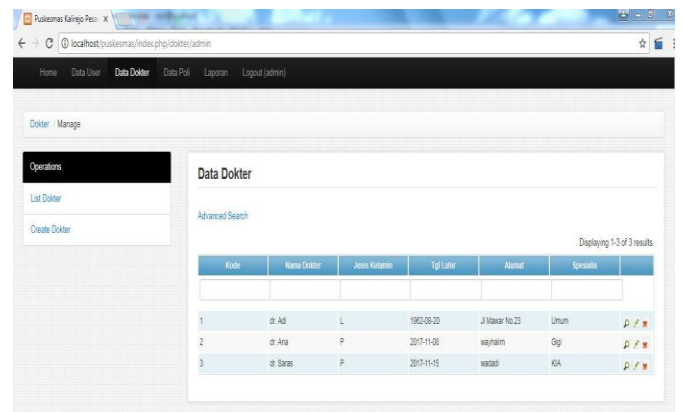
Puskesmas Kalirejo Pese x

localhost/puskesmas/index.php/dokter/admin

Home Data User Data Dokter Data Poli Laporan Logout (admin)

Dokter / Manage

Operations

List Dokter

Create Dokter

Data Dokter

Advanced Search

Displaying 1-3 of 3 results.

| Kode | Nama Dokter | Jenis Kelamin | Tgl Lahir | Alamat | Spesialis | |
|---|---|---|---|---|---|---|
| | | | | | | |
| 1 | dr. Adi | L | 1982-08-20 | Jl Mawar No.23 | Umum | |
| 2 | dr. Ana | P | 2017-11-08 | wayhalim | Gigi | |
| 3 | dr. Saras | P | 2017-11-15 | wadadi | KIA | |